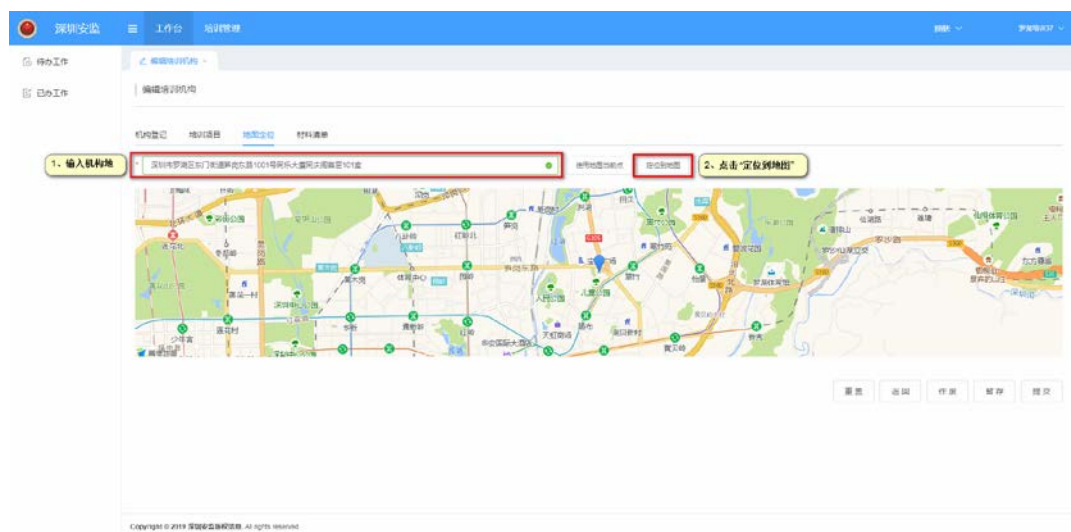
深圳安监 工作台 培训管理 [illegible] 罗湖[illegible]

待办工作
已办工作

编辑培训机构

编辑培训机构

机构登记 培训项目 地图定位 材料清单

1、输入机构地址

深圳市罗湖区东门街道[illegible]1001号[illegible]101室

使用地图当前点 定位到地图

2、点击"定位到地图"

重置 返回 作废 暂存 提交

Copyright © 2019 深圳安监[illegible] All rights reserved